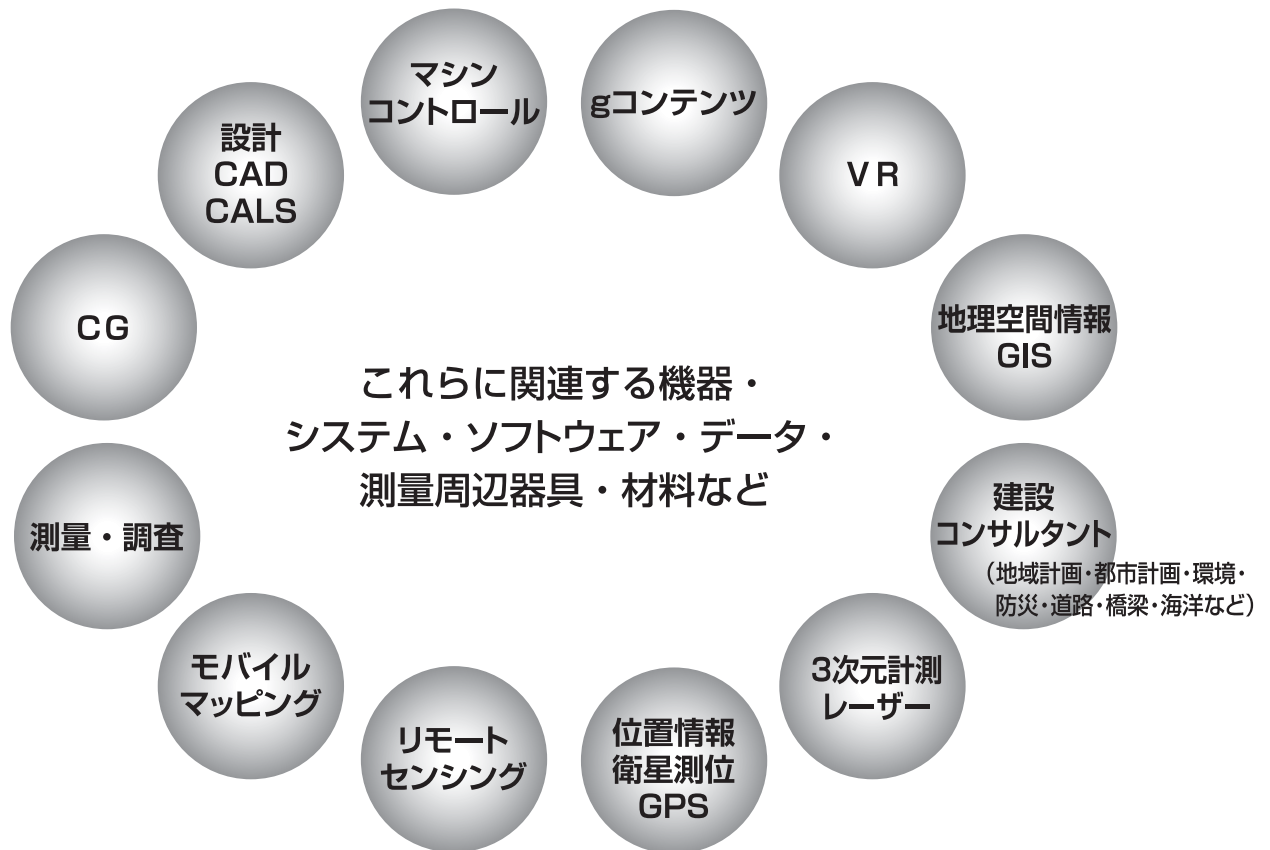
マシン
コントロール

gコンテンツ

設計
CAD
CALS

VR

CG

地理空間情報
GIS

これらに関連する機器・
システム・ソフトウェア・データ・
測量周辺器具・材料など

建設
コンサルタント
（地域計画・都市計画・環境・
防災・道路・橋梁・海洋など）

測量・調査

モバイル
マッピング

3次元計測
レーザー

リモート
センシング

位置情報
衛星測位
GPS